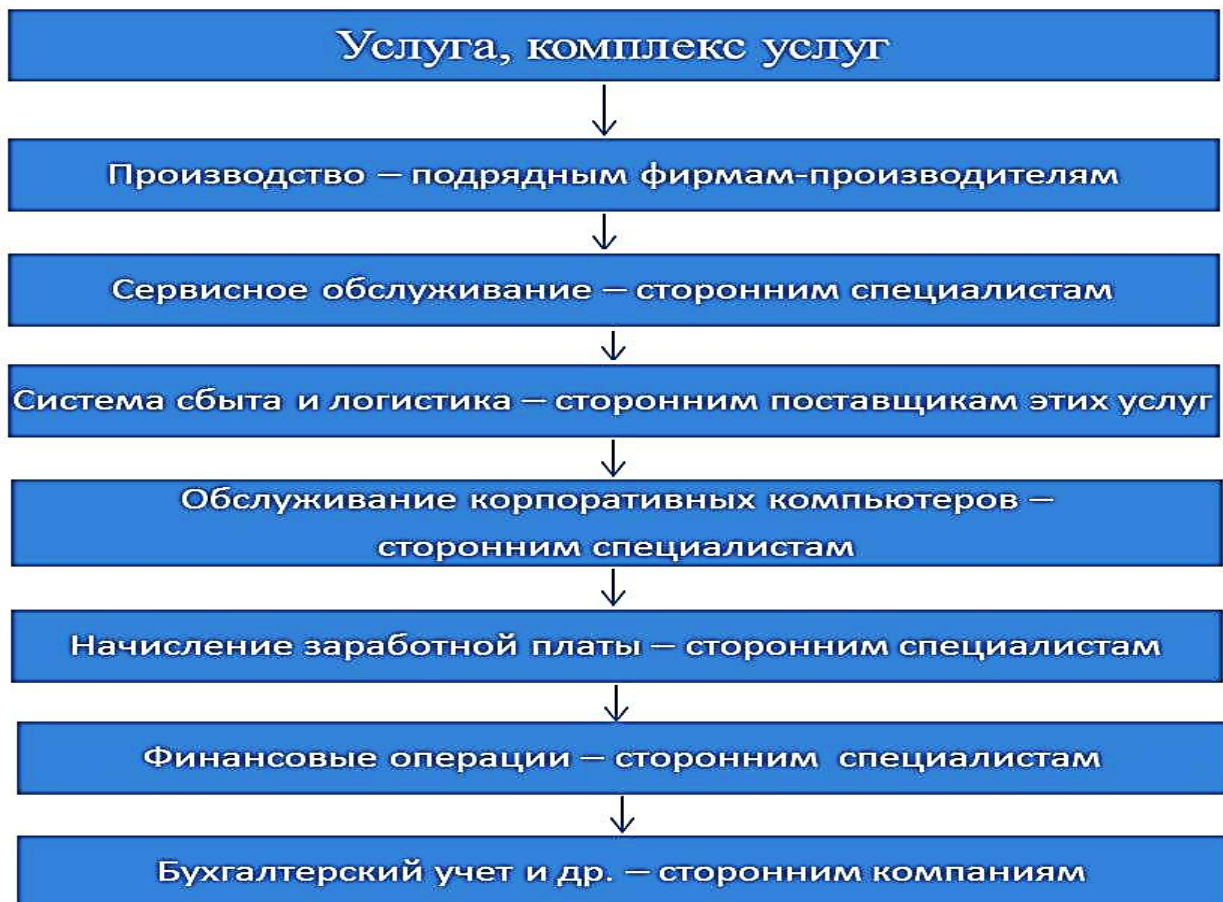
Услуга, комплекс услуг

Производство – подрядным фирмам-производителям

Сервисное обслуживание – сторонним специалистам

Система сбыта и логистика – сторонним поставщикам этих услуг

Обслуживание корпоративных компьютеров – сторонним специалистам

Начисление заработной платы – сторонним специалистам

Финансовые операции – сторонним специалистам

Бухгалтерский учет и др. – сторонним компаниям